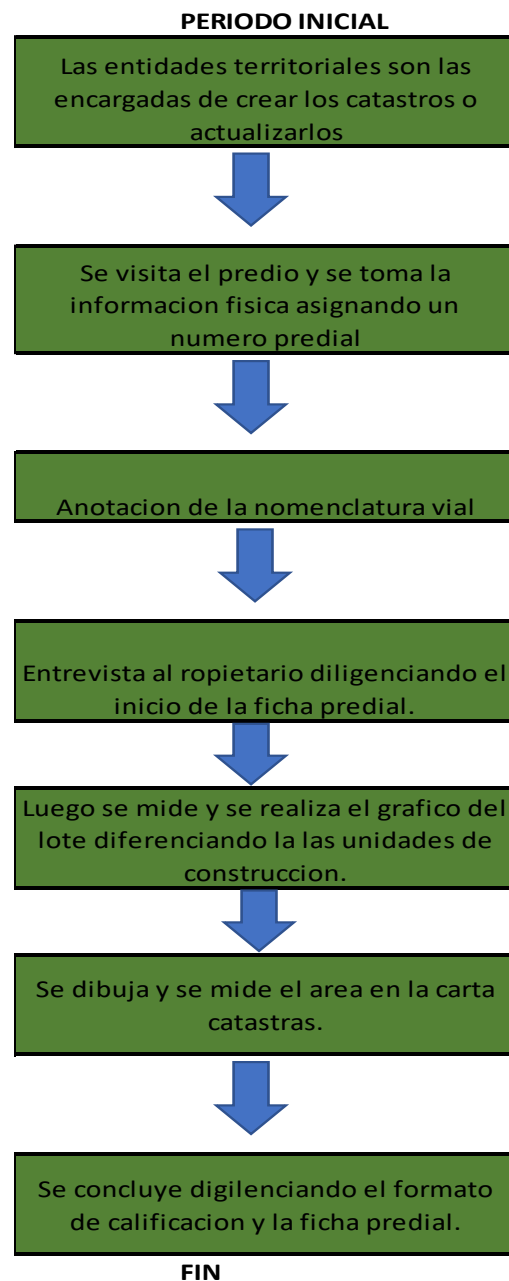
PERIODO INICIAL

Las entidades territoriales son las encargadas de crear los catastros o actualizarlos

Se visita el predio y se toma la informacion fisica asignando un numero predial

Anotacion de la nomenclatura vial

Entrevista al ropietario diligenciando el inicio de la ficha predial.

Luego se mide y se realiza el grafico del lote diferenciando la las unidades de construccion.

Se dibuja y se mide el area en la carta catastras.

Se concluye digilenciando el formato de calificacion y la ficha predial.

FIN